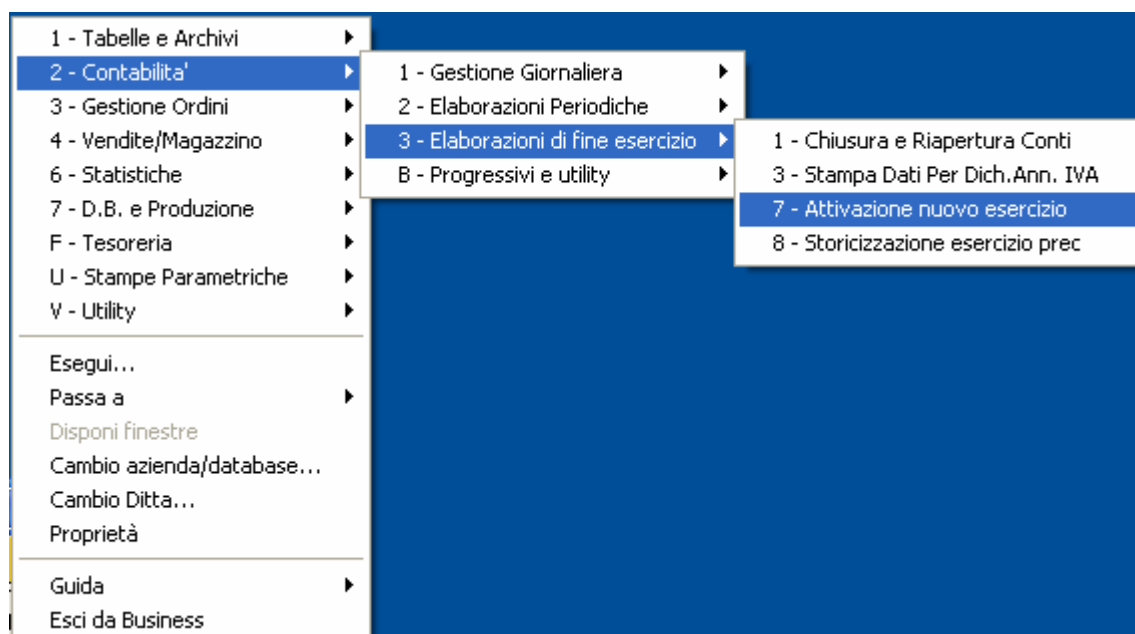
1 - Tabelle e Archivi
2 - Contabilita'
3 - Gestione Ordini
4 - Vendite/Magazzino
6 - Statistiche
7 - D.B. e Produzione
F - Tesoreria
U - Stampe Parametriche
V - Utility

Esegui...
Passa a
Disponi finestre
Cambio azienda/database...
Cambio Ditta...
Proprietà

Guida
Esci da Business

1 - Gestione Giornaliera
2 - Elaborazioni Periodiche
3 - Elaborazioni di fine esercizio
B - Progressivi e utility

1 - Chiusura e Riapertura Conti
3 - Stampa Dati Per Dich.Ann. IVA
7 - Attivazione nuovo esercizio
8 - Storicizzazione esercizio prec